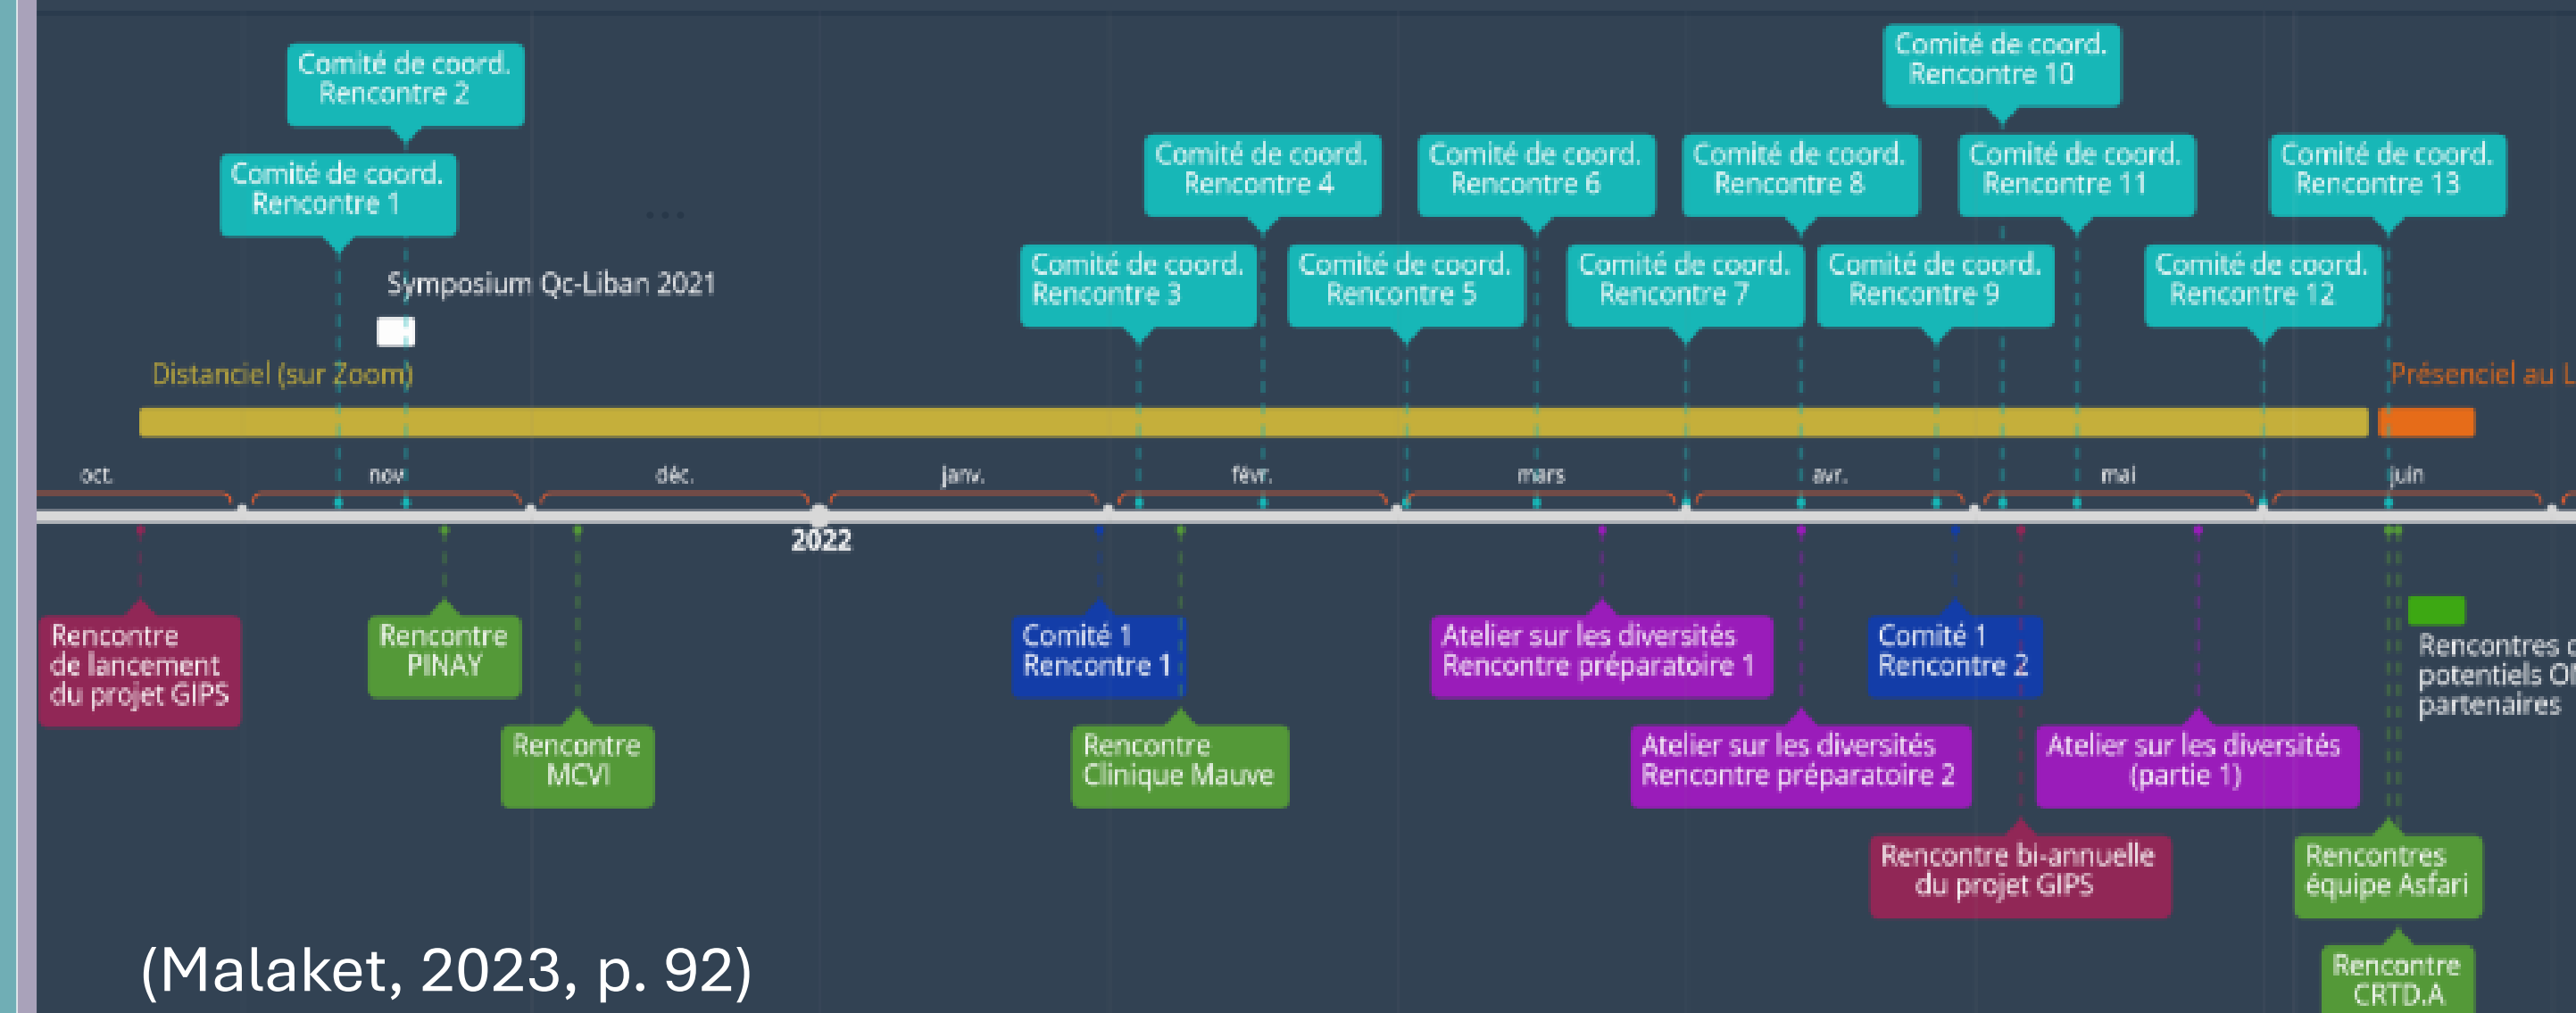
Comité de coord. Rencontre 2

Comité de coord. Rencontre 1

Symposium Qc-Liban 2021

Distanciel (sur Zoom)

Comité de coord. Rencontre 4

Comité de coord. Rencontre 3

Comité de coord. Rencontre 6

Comité de coord. Rencontre 5

Comité de coord. Rencontre 8

Comité de coord. Rencontre 7

Comité de coord. Rencontre 10

Comité de coord. Rencontre 11

Comité de coord. Rencontre 9

Comité de coord. Rencontre 13

Comité de coord. Rencontre 12

Présenciel au L

oct. nov. déc. janv. févr. mars avr. mai juin

2022

Rencontre de lancement du projet GIPS

Rencontre PINAY

Rencontre MCVI

Comité 1 Rencontre 1

Rencontre Clinique Mauve

Atelier sur les diversités Rencontre préparatoire 1

Atelier sur les diversités Rencontre préparatoire 2

Comité 1 Rencontre 2

Atelier sur les diversités (partie 1)

Rencontre bi-annuelle du projet GIPS

Rencontres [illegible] potentiels O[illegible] partenaires

Rencontres équipe Asfari

Rencontre CRTD.A

(Malaket, 2023, p. 92)